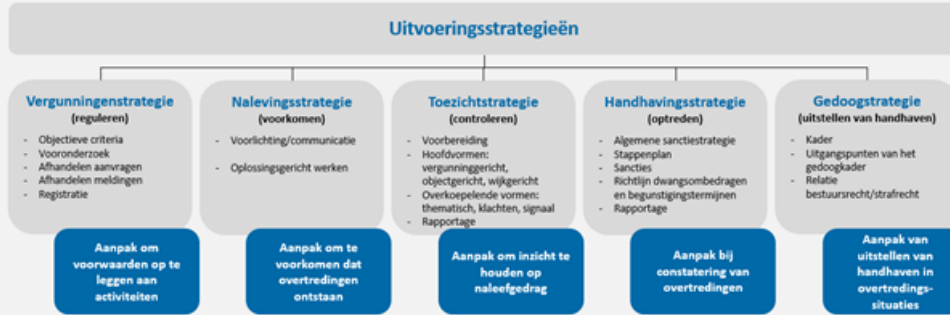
Uitvoeringsstrategieën

Vergunningenstrategie
(reguleren)
- Objectieve criteria
- Vooronderzoek
- Afhandelen aanvragen
- Afhandelen meldingen
- Registratie

Aanpak om voorwaarden op te leggen aan activiteiten

Nalevingsstrategie
(voorkomen)
- Voorlichting/communicatie
- Oplossingsgericht werken

Aanpak om te voorkomen dat overtredingen ontstaan

Toezichtstrategie
(controleren)
- Voorbereiding
- Hoofdvormen: vergunninggericht, objectgericht, wijkgericht
- Overkoepelende vormen: thematisch, klachten, signaal
- Rapportage

Aanpak om inzicht te houden op naleefgedrag

Handhavingsstrategie
(optreden)
- Algemene sanctiestrategie
- Stappenplan
- Sancties
- Richtlijn dwangsombedragen en begunstigingstermijnen
- Rapportage

Aanpak bij constatering van overtredingen

Gedoogstrategie
(uitstellen van handhaven)
- Kader
- Uitgangspunten van het gedoogkader
- Relatie bestuursrecht/strafrecht

Aanpak van uitstellen van handhaven in overtredings-situaties